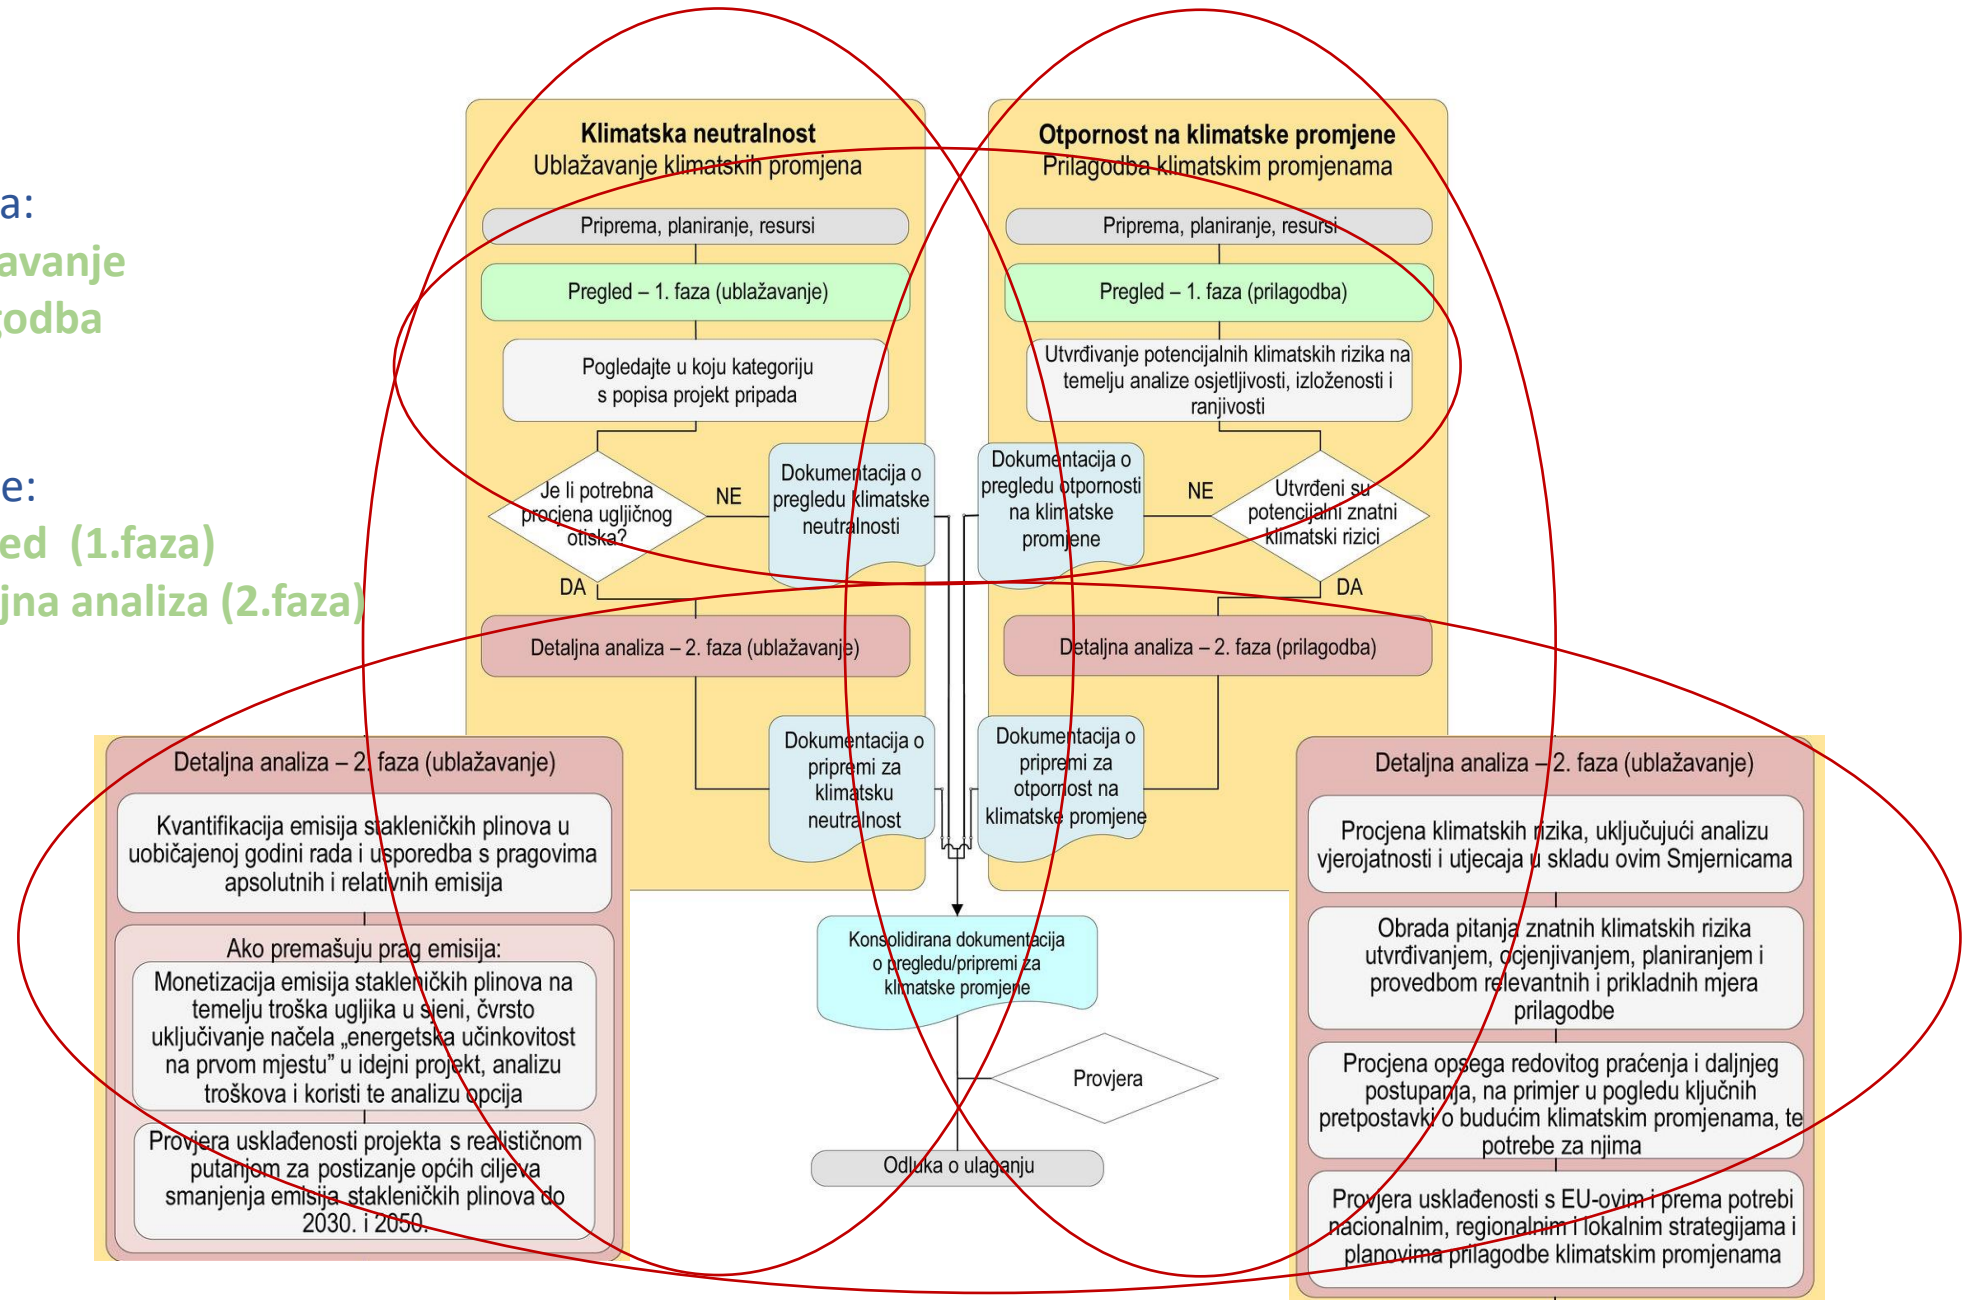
a:
avanje
godba

e:
ed (1.faza)
jna analiza (2.faza)

Klimatska neutralnost
Ublažavanje klimatskih promjena

Priprema, planiranje, resursi

Pregled – 1. faza (ublažavanje)

Pogledajte u koju kategoriju s popisa projekt pripada

Je li potrebna procjena ugljičnog otiska?

NE

DA

Dokumentacija o pregledu klimatske neutralnosti

Detaljna analiza – 2. faza (ublažavanje)

Dokumentacija o pripremi za klimatsku neutralnost

Otpornost na klimatske promjene
Prilagodba klimatskim promjenama

Priprema, planiranje, resursi

Pregled – 1. faza (prilagodba)

Utvrđivanje potencijalnih klimatskih rizika na temelju analize osjetljivosti, izloženosti i ranjivosti

Dokumentacija o pregledu otpornosti na klimatske promjene

NE

Utvrđeni su potencijalni znatni klimatski rizici

DA

Detaljna analiza – 2. faza (prilagodba)

Dokumentacija o pripremi za otpornost na klimatske promjene

Detaljna analiza – 2. faza (ublažavanje)

Kvantifikacija emisija stakleničkih plinova u uobičajenoj godini rada i usporedba s pragovima apsolutnih i relativnih emisija

Ako premašuju prag emisija:
Monetizacija emisija stakleničkih plinova na temelju troška ugljika u cijeni, čvrsto uključivanje načela „energetska učinkovitost na prvom mjestu" u idejni projekt, analizu troškova i koristi te analizu opcija

Provjera usklađenosti projekta s realističnom putanjom za postizanje općih ciljeva smanjenja emisija stakleničkih plinova do 2030. i 2050.

Konsolidirana dokumentacija o pregledu/pripremi za klimatske promjene

Provjera

Odluka o ulaganju

Detaljna analiza – 2. faza (ublažavanje)

Procjena klimatskih rizika, uključujući analizu vjerojatnosti i utjecaja u skladu ovim Smjernicama

Obrada pitanja znatnih klimatskih rizika utvrđivanjem, ocjenjivanjem, planiranjem i provedbom relevantnih i prikladnih mjera prilagodbe

Procjena opsega redovitog praćenja i daljnjeg postupanja, na primjer u pogledu ključnih pretpostavki o budućim klimatskim promjenama, te potrebe za njima

Provjera usklađenosti s EU-ovim i prema potrebi nacionalnim, regionalnim i lokalnim strategijama i planovima prilagodbe klimatskim promjenama